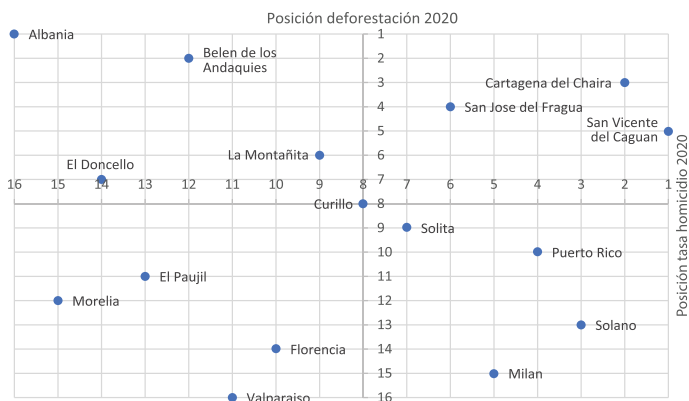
Posición deforestación 2020

Albania
Belen de los Andaquies
Cartagena del Chaira
San Jose del Fragua
San Vicente del Caguan
La Montañita
El Doncello
Curillo
Solita
Puerto Rico
El Paujil
Morelia
Solano
Florencia
Milan
Valparaiso

1
2
3
4
5
6
7
9
10
11
12
13
14
15
16

16 15 14 13 12 11 10 9 8 7 6 5 4 3 2 1

Posición tasa homicidio 2020